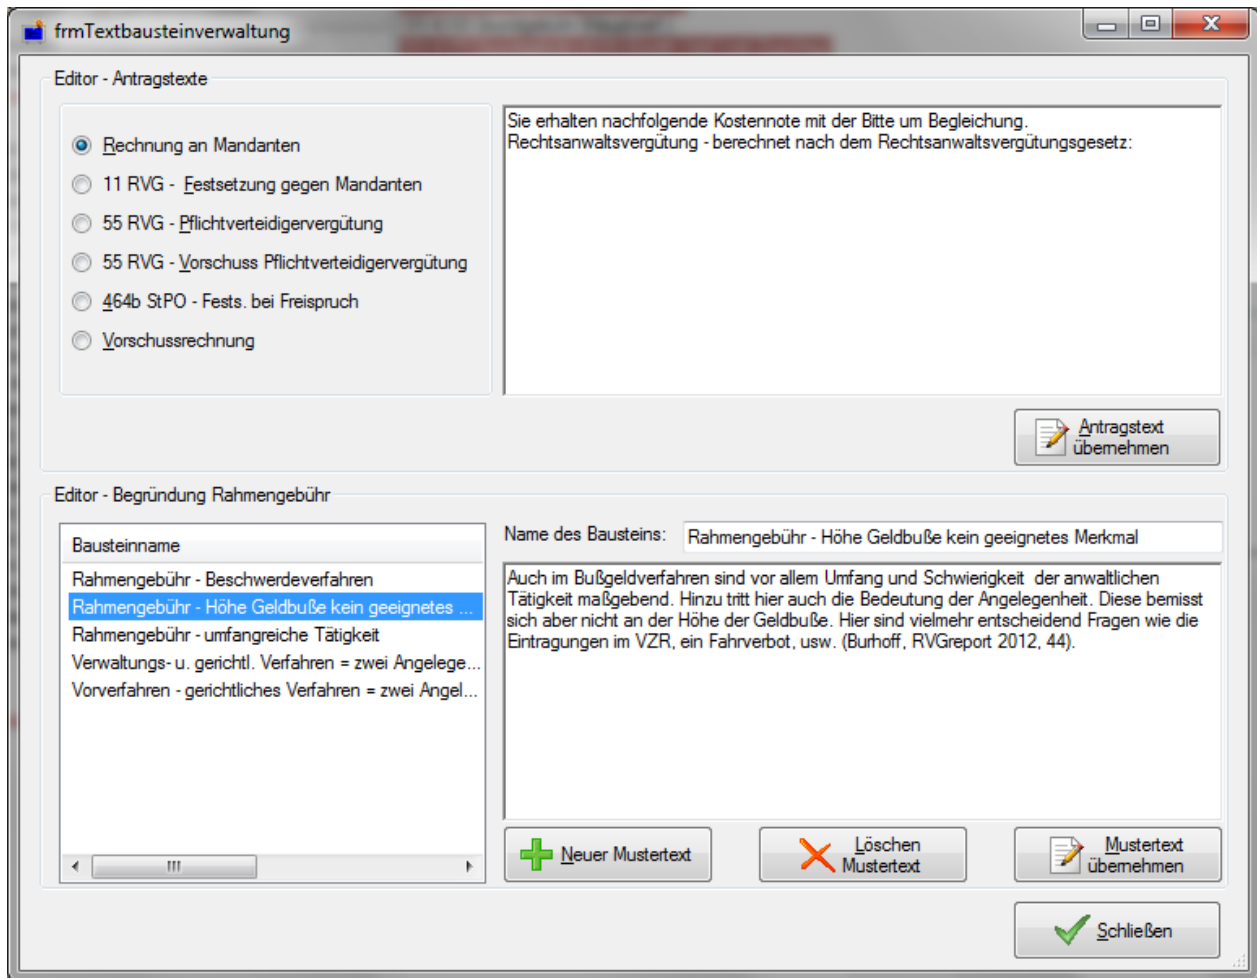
frmTextbausteinverwaltung

Editor - Antragstexte

Rechnung an Mandanten
11 RVG - Festsetzung gegen Mandanten
55 RVG - Pflichtverteidigervergütung
55 RVG - Vorschuss Pflichtverteidigervergütung
464b StPO - Fests. bei Freispruch
Vorschussrechnung

Sie erhalten nachfolgende Kostennote mit der Bitte um Begleichung.
Rechtsanwaltsvergütung - berechnet nach dem Rechtsanwaltsvergütungsgesetz:

Antragstext übernehmen

Editor - Begründung Rahmengebühr

Bausteinname
Rahmengebühr - Beschwerdeverfahren
Rahmengebühr - Höhe Geldbuße kein geeignetes ...
Rahmengebühr - umfangreiche Tätigkeit
Verwaltungs- u. gerichtl. Verfahren = zwei Angelege...
Vorverfahren - gerichtliches Verfahren = zwei Angel...

Name des Bausteins: Rahmengebühr - Höhe Geldbuße kein geeignetes Merkmal

Auch im Bußgeldverfahren sind vor allem Umfang und Schwierigkeit der anwaltlichen Tätigkeit maßgebend. Hinzu tritt hier auch die Bedeutung der Angelegenheit. Diese bemisst sich aber nicht an der Höhe der Geldbuße. Hier sind vielmehr entscheidend Fragen wie die Eintragungen im VZR, ein Fahrverbot, usw. (Burhoff, RVGreport 2012, 44).

Neuer Mustertext
Löschen Mustertext
Mustertext übernehmen

Schließen